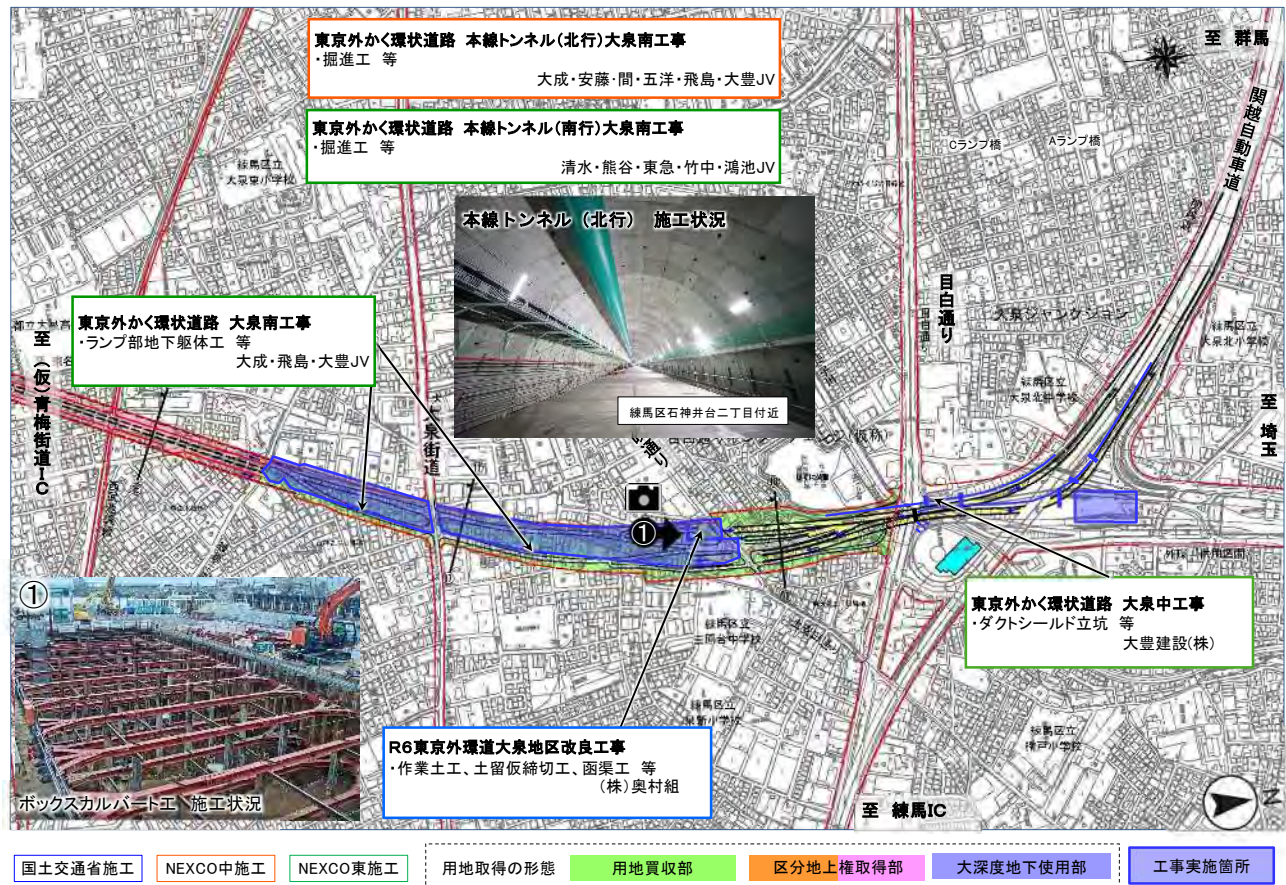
東京外かく環状道路 本線トンネル(北行)大泉南工事
・掘進工 等
大成・安藤・間・五洋・飛島・大豊JV

東京外かく環状道路 本線トンネル(南行)大泉南工事
・掘進工 等
清水・熊谷・東急・竹中・鴻池JV

至 群馬

関越自動車道

本線トンネル（北行） 施工状況

練馬区石神井台二丁目付近

目白通り

大泉ジャンクション

東京外かく環状道路 大泉南工事
・ランプ部地下躯体工 等
大成・飛島・大豊JV

至 (仮)青梅街道IC

大泉街道

至 埼玉

①

東京外かく環状道路 大泉中工事
・ダクトシールド立坑 等
大豊建設(株)

①

ボックスカルバート工 施工状況

R6東京外環道大泉地区改良工事
・作業土工、土留仮締切工、函渠工 等
(株)奥村組

至 練馬IC

国土交通省施工 | NEXCO中施工 | NEXCO東施工 | 用地取得の形態 | 用地買収部 | 区分地上権取得部 | 大深度地下使用部 | 工事実施箇所